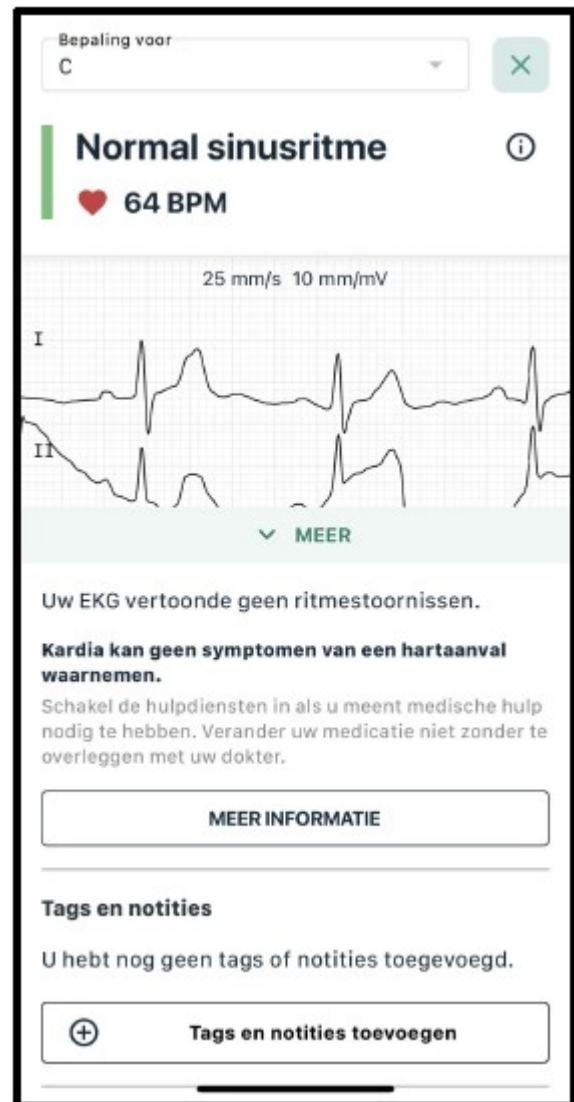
Bepaling voor
C

Normal sinusritme

64 BPM

25 mm/s 10 mm/mV

I

II

MEER

Uw EKG vertoonde geen ritmestoornissen.

Kardia kan geen symptomen van een hartaanval waarnemen.

Schakel de hulpdiensten in als u meent medische hulp nodig te hebben. Verander uw medicatie niet zonder te overleggen met uw dokter.

MEER INFORMATIE

Tags en notities

U hebt nog geen tags of notities toegevoegd.

Tags en notities toevoegen